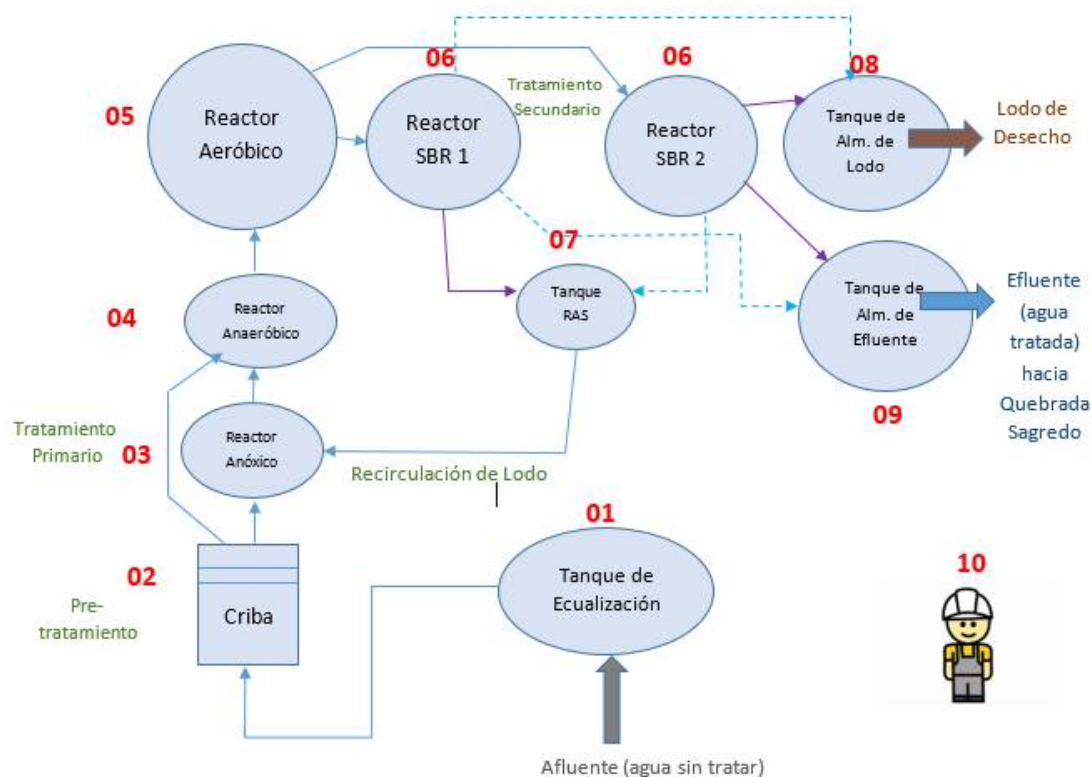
05

Reactor Aeróbico

06

Reactor SBR 1

Tratamiento Secundario

06

Reactor SBR 2

08

Tanque de Alm. de Lodo

Lodo de Desecho

07

Tanque RAS

Tanque de Alm. de Efluente

Efluente (agua tratada) hacia Quebrada Sagredo

09

04

Reactor Anaeróbico

Tratamiento Primario

03

Reactor Anóxico

Recirculación de Lodo

01

Tanque de Ecualización

02

Pre-tratamiento

Criba

10

Afluente (agua sin tratar)